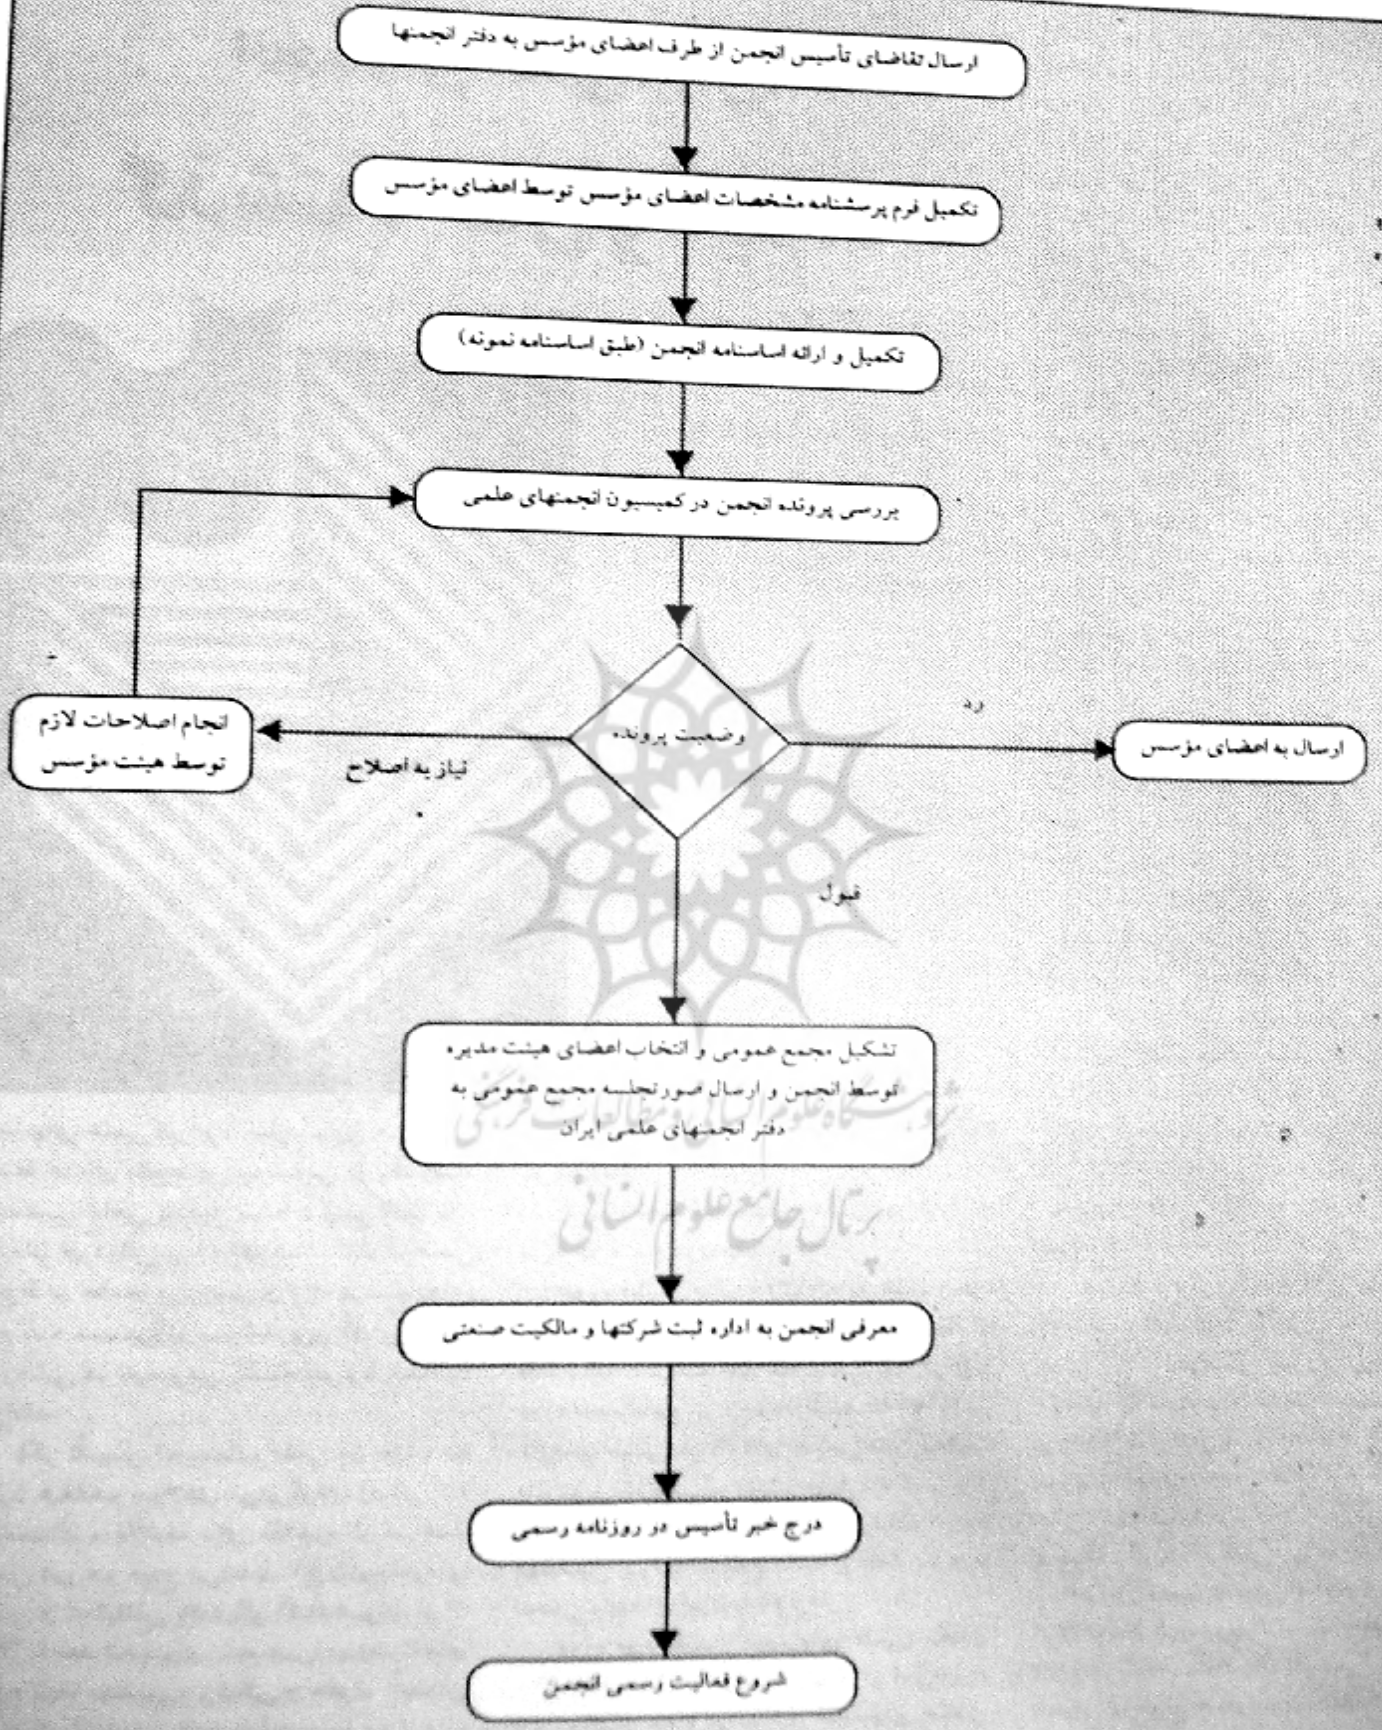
ارسال تقاضای تأسیس انجمن از طرف اعضای مؤسس به دفتر انجمنها

تکمیل فرم پرسشنامه مشخصات اعضای مؤسس توسط اعضای مؤسس

تکمیل و ارائه اساسنامه انجمن (طبق اساسنامه نمونه)

بررسی پرونده انجمن در کمیسیون انجمنهای علمی

انجام اصلاحات لازم توسط هیئت مؤسس

ردّ

وضعیت پرونده

ارسال به اعضای مؤسس

نیاز به اصلاح

قبول

تشکیل مجمع عمومی و انتخاب اعضای هیئت مدیره توسط انجمن و ارسال صورتجلسه مجمع عمومی به دفتر انجمنهای علمی ایران

پژوهشگاه علوم انسانی و مطالعات فرهنگی
پرتال جامع علوم انسانی

معرفی انجمن به اداره ثبت شرکتها و مالکیت صنعتی

درج خبر تأسیس در روزنامه رسمی

شروع فعالیت رسمی انجمن